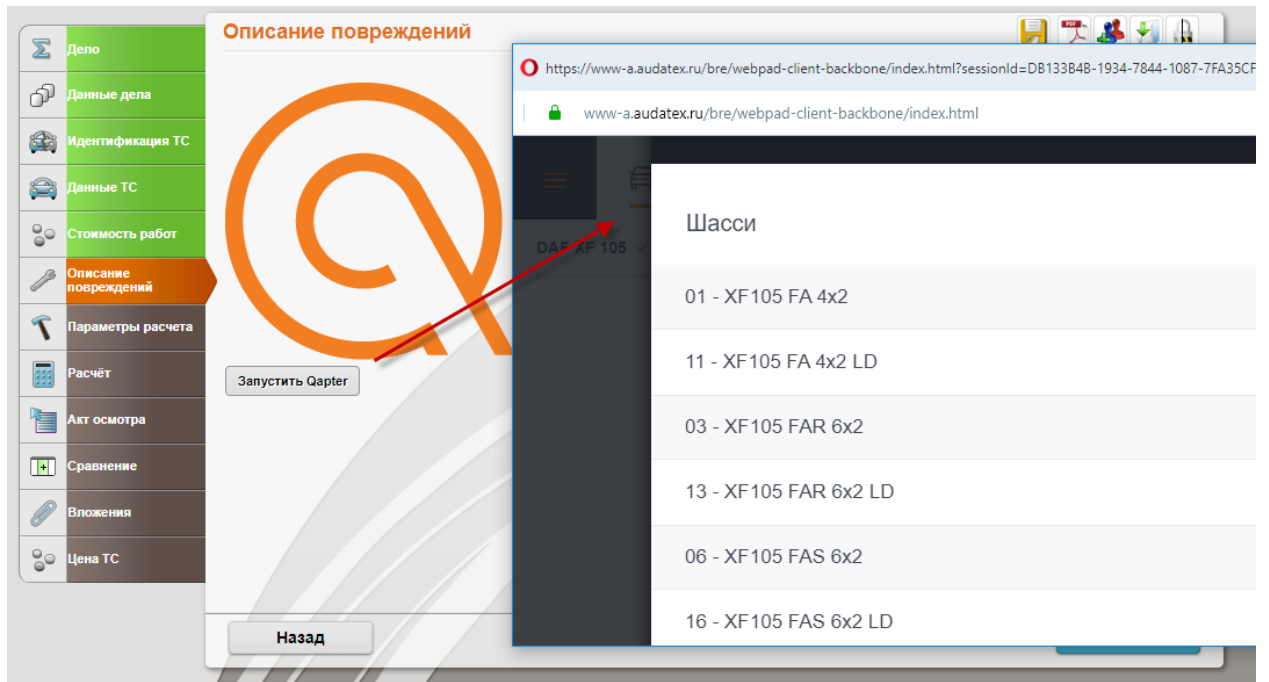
Дело

Данные дела

Идентификация ТС

Данные ТС

Стоимость работ

Описание повреждений

Параметры расчета

Расчёт

Акт осмотра

Сравнение

Вложения

Цена ТС

Описание повреждений

Запустить Qapter

Назад

https://www-a.audatex.ru/bre/webpad-client-backbone/index.html?sessionId=DB133B4B-1934-7844-1087-7FA35CF

www-a.audatex.ru/bre/webpad-client-backbone/index.html

DAF XF 105

Шасси

01 - XF105 FA 4x2

11 - XF105 FA 4x2 LD

03 - XF105 FAR 6x2

13 - XF105 FAR 6x2 LD

06 - XF105 FAS 6x2

16 - XF105 FAS 6x2 LD